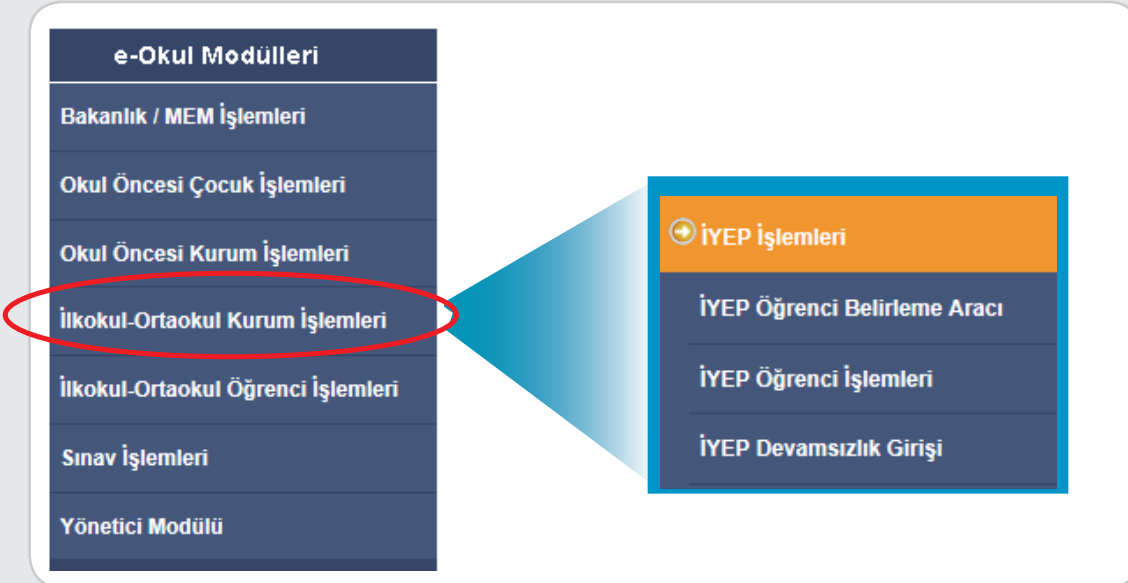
e-Okul Modülleri

Bakanlık / MEM İşlemleri

Okul Öncesi Çocuk İşlemleri

Okul Öncesi Kurum İşlemleri

İlkokul-Ortaokul Kurum İşlemleri

İlkokul-Ortaokul Öğrenci İşlemleri

Sınav İşlemleri

Yönetici Modülü

İYEP İşlemleri

İYEP Öğrenci Belirleme Aracı

İYEP Öğrenci İşlemleri

İYEP Devamsızlık Girişi